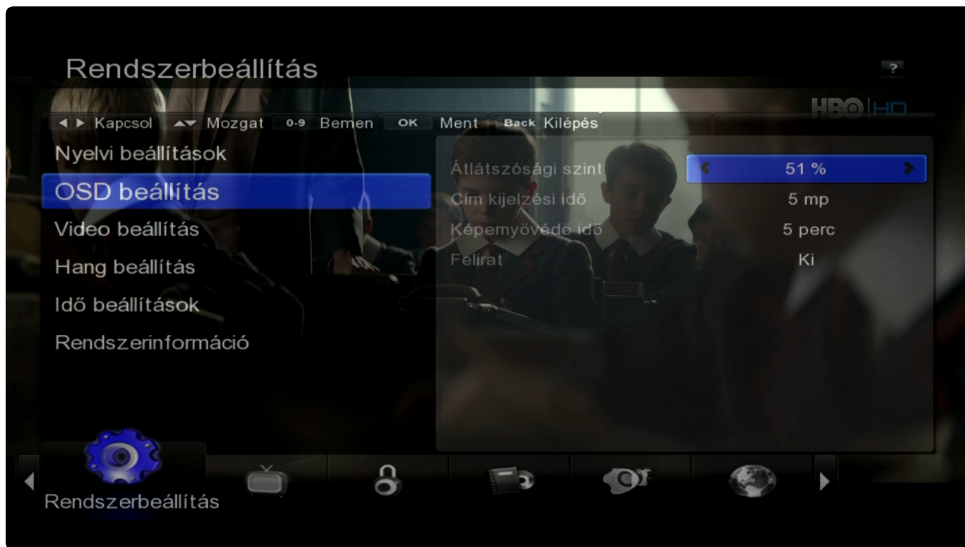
Rendszerbeállítás

?

HBO HD

Kapcsol Mozgat 0-9 Bemen OK Ment Back Kilépés

Nyelvi beállítások
OSD beállítás
Video beállítás
Hang beállítás
Idő beállítások
Rendszerinformáció

Átlátszósági szint 51 %
Cím kijelzési idő 5 mp
Képernyővédő idő 5 perc
Felirat Ki

Rendszerbeállítás